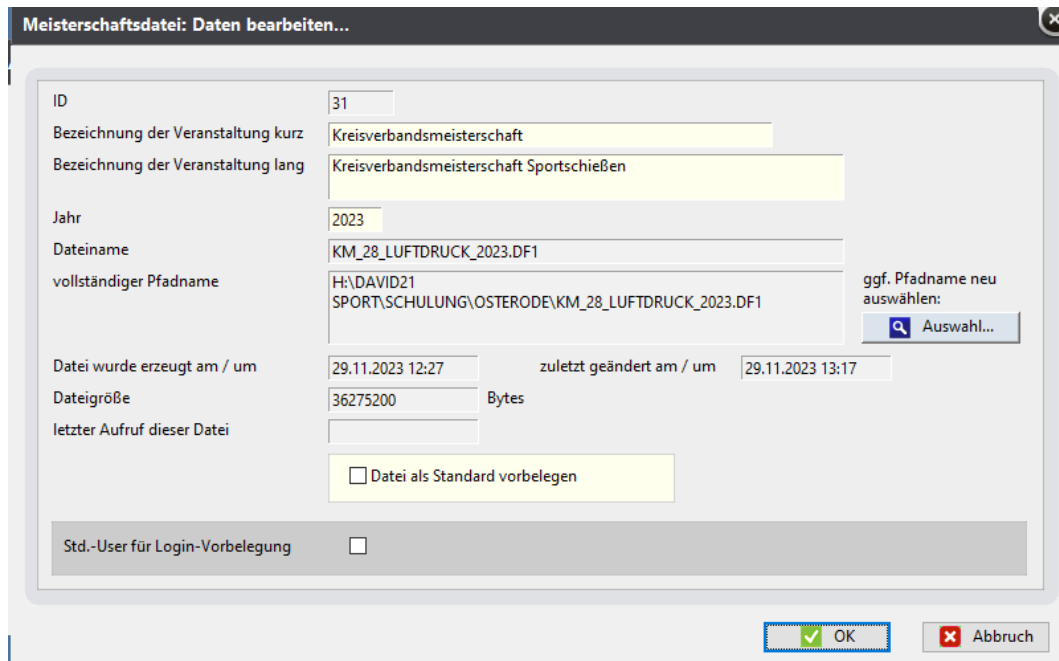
Meisterschaftsdatei: Daten bearbeiten...

ID
31

Bezeichnung der Veranstaltung kurz
Kreisverbandsmeisterschaft

Bezeichnung der Veranstaltung lang
Kreisverbandsmeisterschaft Sportschießen

Jahr
2023

Dateiname
KM_28_LUFTDRUCK_2023.DF1

vollständiger Pfadname
H:\DAVID21 SPORT\SCHULUNG\OSTERODE\KM_28_LUFTDRUCK_2023.DF1

ggf. Pfadname neu auswählen:
Auswahl...

Datei wurde erzeugt am / um
29.11.2023 12:27

zuletzt geändert am / um
29.11.2023 13:17

Dateigröße
36275200
Bytes

letzter Aufruf dieser Datei

Datei als Standard vorbelegen

Std.-User für Login-Vorbelegung

OK
Abbruch